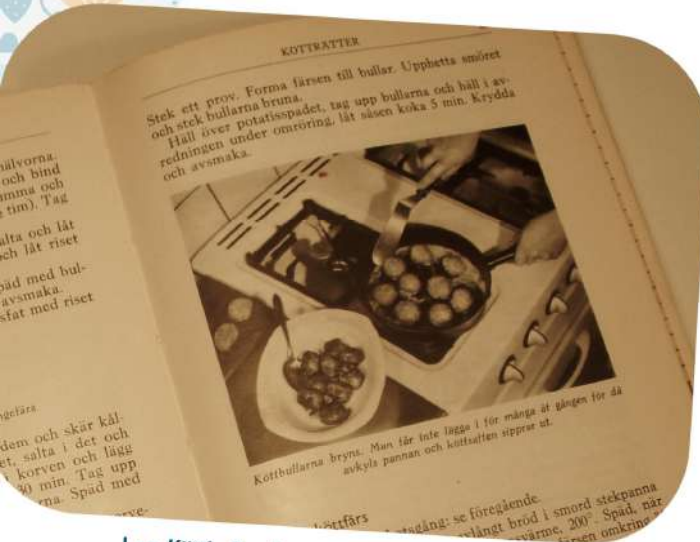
KÖTTRÄTTER

Stek ett prov. Forma färsen till bullar. Upphetta smöret och stek bullarna bruna.

Häll över potatisspadet, tag upp bullarna och häll i avredningen under omröring, låt såsen koka 5 min. Krydda och avsmaka.

Köttbullarna bryns. Man får inte lägga i för många åt gången för då avkyls pannan och köttsaften sipprar ut.

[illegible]hälvorna, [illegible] och bind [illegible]mma och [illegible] tim). Tag

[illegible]alta och låt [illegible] och låt riset

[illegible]päd med bul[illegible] avsmaka. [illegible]sfat med riset

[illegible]gefärs

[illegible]dem och skär kål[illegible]et, salta i det och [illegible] korven och lägg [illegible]0 min. Tag upp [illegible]rna. Spåd med

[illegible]köttfärs

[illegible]tsgång: se föregående. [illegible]långt bröd i smord stekpanna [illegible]värme, 200°. Spåd, när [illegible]sen omkring